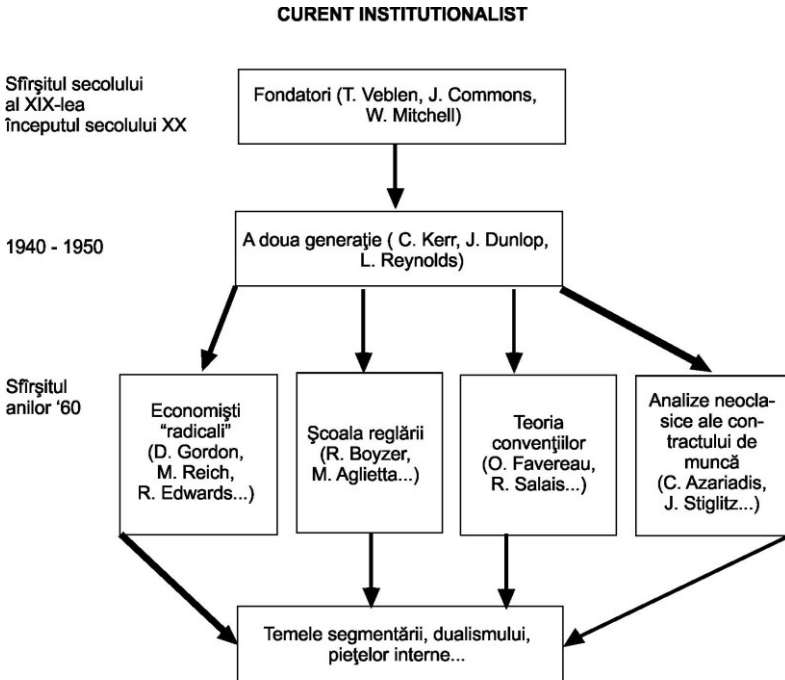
CURENT INSTITUTIONALIST

Sfîrşitul secolului al XIX-lea începutul secolului XX

Fondatori (T. Veblen, J. Commons, W. Mitchell)

1940 - 1950

A doua generaţie ( C. Kerr, J. Dunlop, L. Reynolds)

Sfîrşitul anilor '60

Economişti "radicali" (D. Gordon, M. Reich, R. Edwards...)

Şcoala reglării (R. Boyzer, M. Aglietta...)

Teoria convenţiilor (O. Favereau, R. Salais...)

Analize neoclasice ale contractului de muncă (C. Azariadis, J. Stiglitz...)

Temele segmentării, dualismului, pieţelor interne...